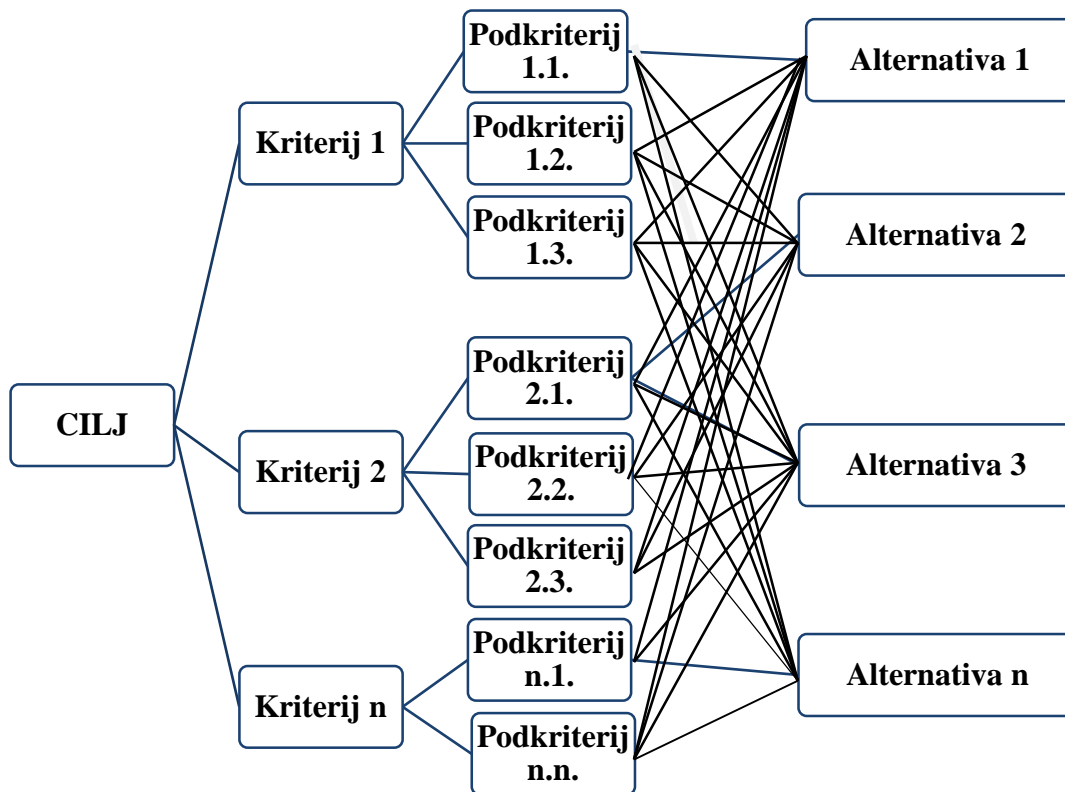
CILJ

Kriterij 1

Kriterij 2

Kriterij n

Podkriterij 1.1.

Podkriterij 1.2.

Podkriterij 1.3.

Podkriterij 2.1.

Podkriterij 2.2.

Podkriterij 2.3.

Podkriterij n.1.

Podkriterij n.n.

Alternativa 1

Alternativa 2

Alternativa 3

Alternativa n